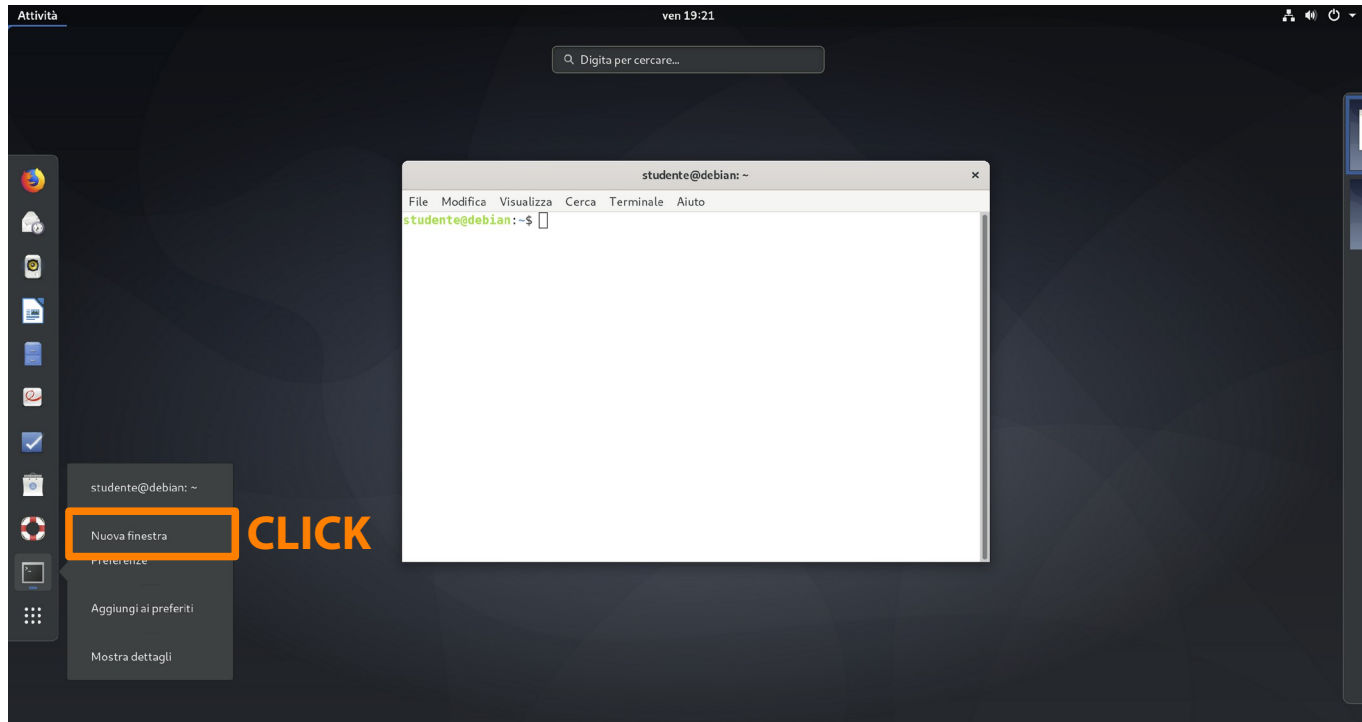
Attività

ven 19:21

Digita per cercare...

studente@debian: ~

File Modifica Visualizza Cerca Terminale Aiuto

studente@debian:~$

studente@debian: ~

Nuova finestra

Preferenze

Aggiungi ai preferiti

Mostra dettagli

CLICK